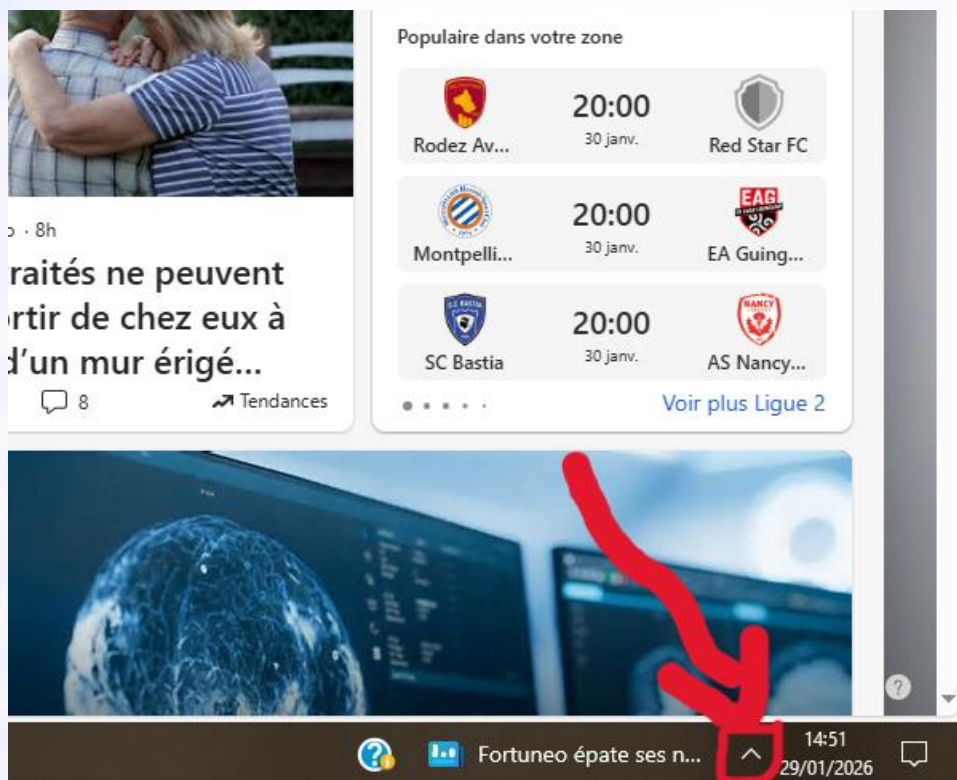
Populaire dans votre zone

| | | |
|---|---|---|
| Rodez Av... | 20:00 30 janv. | Red Star FC |
| Montpelli... | 20:00 30 janv. | EA Guing... |
| SC Bastia | 20:00 30 janv. | AS Nancy... |

EAG

NANCY

Voir plus Ligue 2

› · 8h

raités ne peuvent rtir de chez eux à d'un mur érigé...

8

Tendances

?

Fortuneo épate ses n...

14:51
29/01/2026